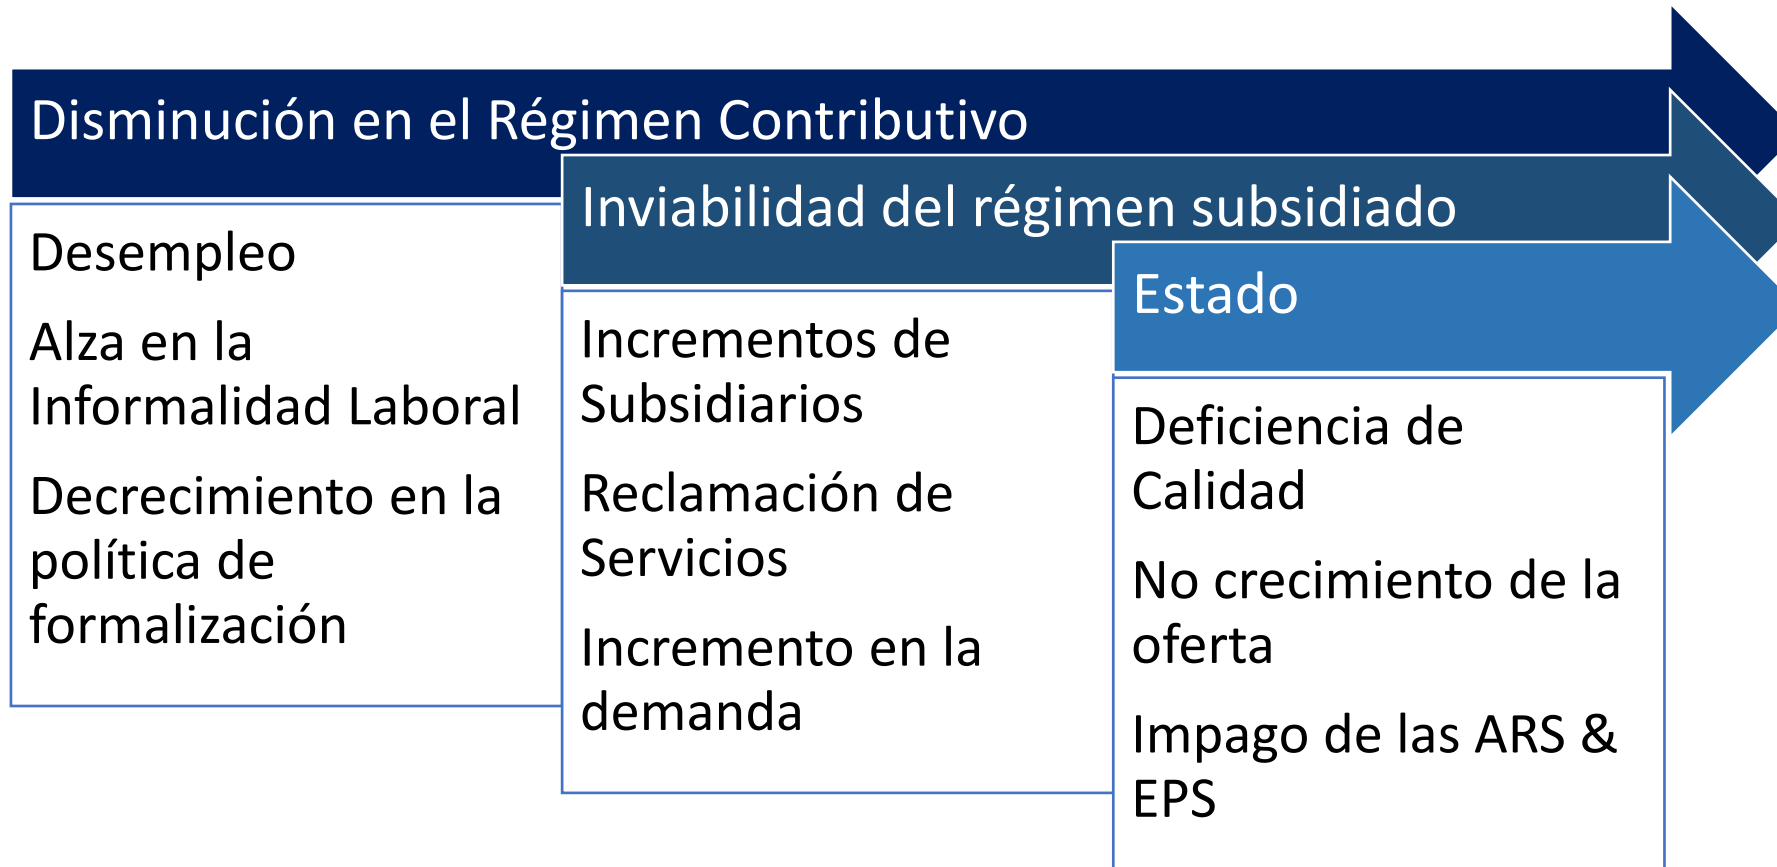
Disminución en el Régimen Contributivo

Desempleo

Alza en la Informalidad Laboral

Decrecimiento en la política de formalización

Inviabilidad del régimen subsidiado

Incrementos de Subsidiarios

Reclamación de Servicios

Incremento en la demanda

Estado

Deficiencia de Calidad

No crecimiento de la oferta

Impago de las ARS & EPS